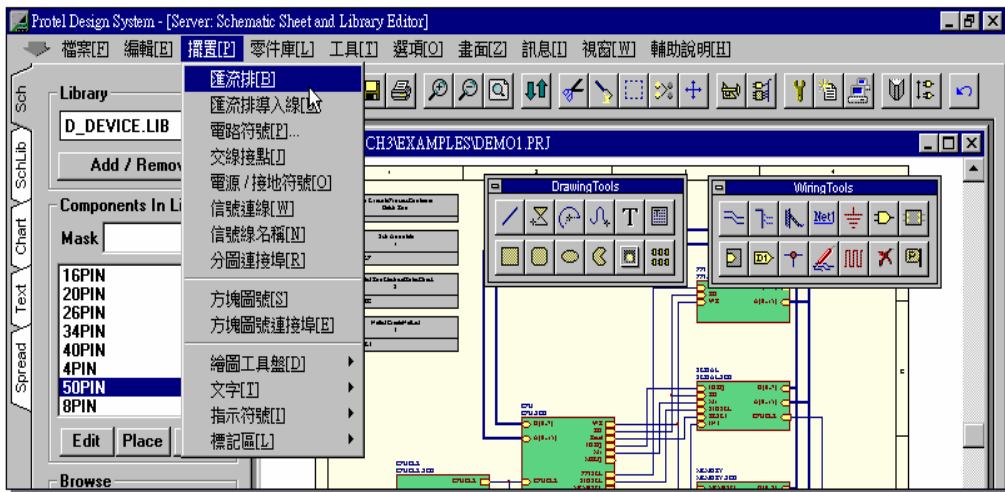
Protel Design System - [Server: Schematic Sheet and Library Editor]

檔案[F] 編輯[E] 擺置[P] 零件庫[L] 工具[T] 選項[O] 畫面[Z] 訊息[I] 視窗[W] 輔助說明[H]

Sch
SchLib
Chart
Text
Spread

Library
D_DEVICE.LIB
Add / Remov
Components In Li
Mask
16PIN
20PIN
26PIN
34PIN
40PIN
4PIN
50PIN
8PIN
Edit
Place
Browse

匯流排[B]
匯流排導入線[U]
電路符號[P]...
交線接點[J]
電源 / 接地符號[O]
信號連線[W]
信號線名稱[N]
分圖連接埠[R]
方塊圖號[S]
方塊圖號連接埠[E]
繪圖工具盤[D]
文字[T]
指示符號[I]
標記區[L]

CH3\EXAMPLES\DEMO1.PRJ

DrawingTools
T

WiringTools
Net1
D1